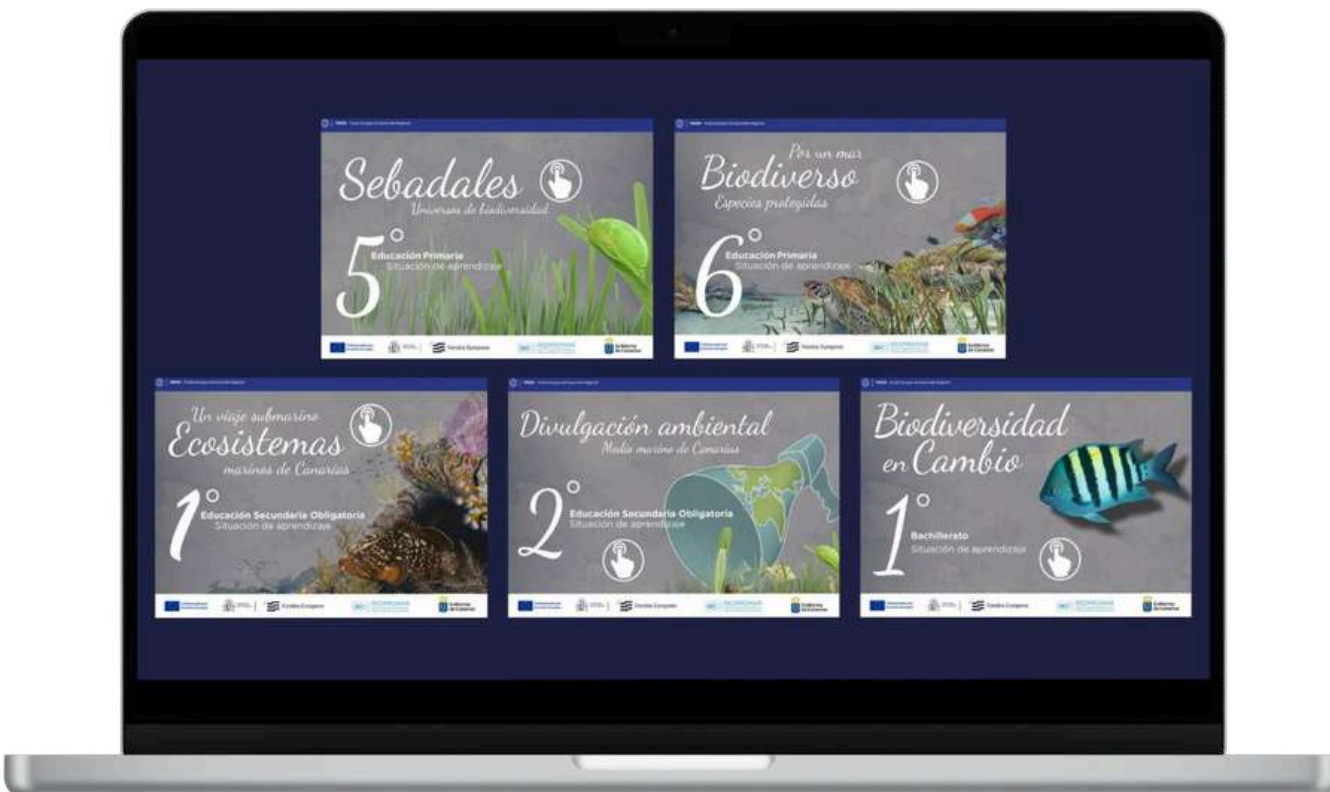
Sebadales
Universos de biodiversidad
5°
Educación Primaria
Situación de aprendizaje
Fondos Europeos
Gobierno de Canarias

Por un mar
Biodiverso
Especies protegidas
6°
Educación Primaria
Situación de aprendizaje
Fondos Europeos
Gobierno de Canarias

Un viaje submarino
Ecosistemas
marinos de Canarias
1°
Educación Secundaria Obligatoria
Situación de aprendizaje
Fondos Europeos
Gobierno de Canarias

Divulgación ambiental
Medio marino de Canarias
2°
Educación Secundaria Obligatoria
Situación de aprendizaje
Fondos Europeos
Gobierno de Canarias

Biodiversidad
en Cambio
1°
Bachillerato
Situación de aprendizaje
Fondos Europeos
Gobierno de Canarias